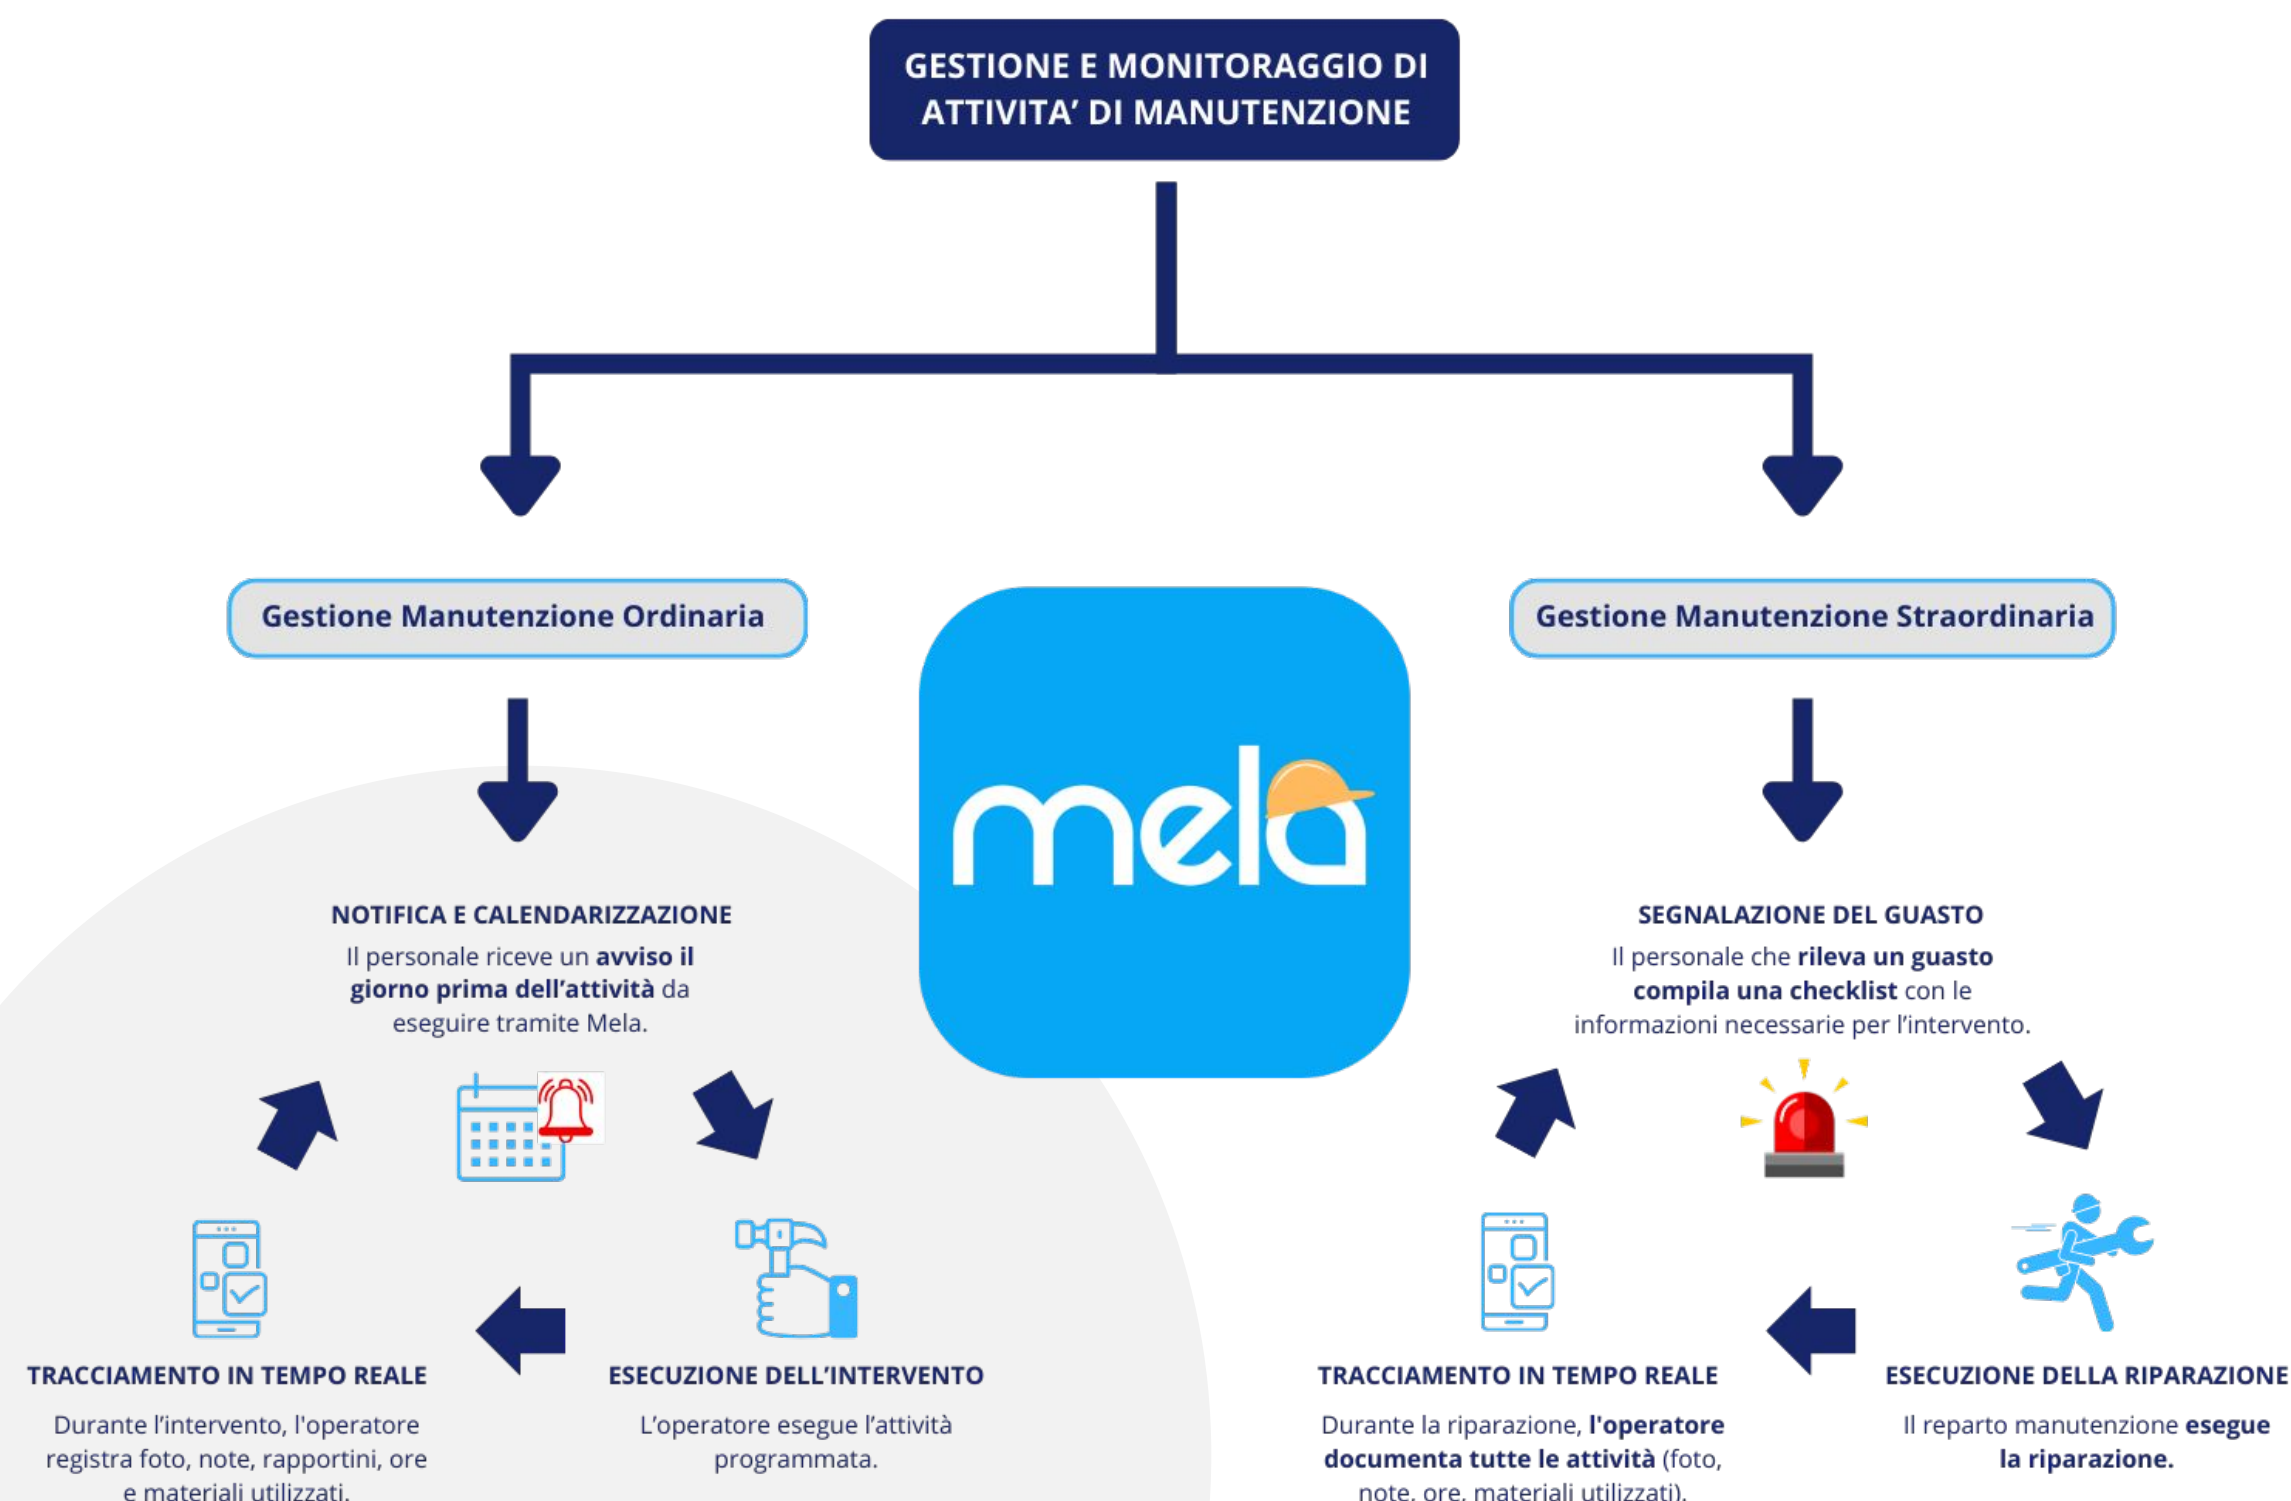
GESTIONE E MONITORAGGIO DI ATTIVITA' DI MANUTENZIONE

Gestione Manutenzione Ordinaria

mela

Gestione Manutenzione Straordinaria

NOTIFICA E CALENDARIZZAZIONE
Il personale riceve un **avviso il giorno prima dell'attività** da eseguire tramite Mela.

SEGNALAZIONE DEL GUASTO
Il personale che **rileva un guasto compila una checklist** con le informazioni necessarie per l'intervento.

TRACCIAMENTO IN TEMPO REALE
Durante l'intervento, l'operatore registra foto, note, rapportini, ore e materiali utilizzati.

ESECUZIONE DELL'INTERVENTO
L'operatore esegue l'attività programmata.

TRACCIAMENTO IN TEMPO REALE
Durante la riparazione, **l'operatore documenta tutte le attività** (foto, note, ore, materiali utilizzati).

ESECUZIONE DELLA RIPARAZIONE
Il reparto manutenzione **esegue la riparazione.**